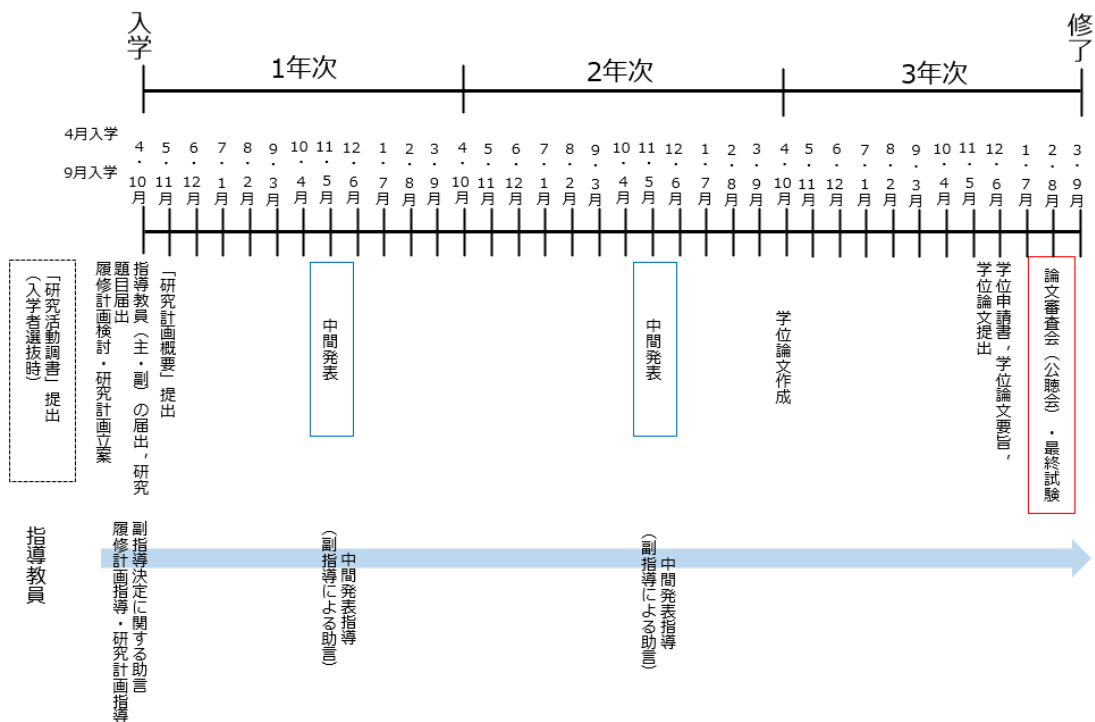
入学

修了

1年次

2年次

3年次

| 4月入学 | 4 | 5 | 6 | 7 | 8 | 9 | 10 | 11 | 12 | 1 | 2 | 3 | 4 | 5 | 6 | 7 | 8 | 9 | 10 | 11 | 12 | 1 | 2 | 3 | 4 | 5 | 6 | 7 | 8 | 9 | 10 | 11 | 12 | 1 | 2 | 3 |
|---|---|---|---|---|---|---|---|---|---|---|---|---|---|---|---|---|---|---|---|---|---|---|---|---|---|---|---|---|---|---|---|---|---|---|---|---|
| 9月入学 | 10月 | 11月 | 12月 | 1月 | 2月 | 3月 | 4月 | 5月 | 6月 | 7月 | 8月 | 9月 | 10月 | 11月 | 12月 | 1月 | 2月 | 3月 | 4月 | 5月 | 6月 | 7月 | 8月 | 9月 | 10月 | 11月 | 12月 | 1月 | 2月 | 3月 | 4月 | 5月 | 6月 | 7月 | 8月 | 9月 |

「研究活動調書」提出
（入学者選抜時）

指導教員（主・副）の届出，研究題目届出
履修計画検討・研究計画立案

「研究計画概要」提出

中間発表

中間発表

学位論文作成

学位申請書，学位論文要旨，学位論文提出

論文審査会（公聴会）・最終試験

指導教員

副指導決定に関する助言
履修計画指導・研究計画指導

中間発表指導
（副指導による助言）

中間発表指導
（副指導による助言）